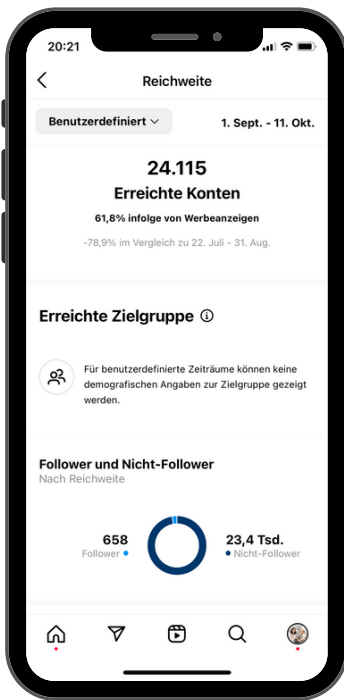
20:21

Reichweite

Benutzerdefiniert

1. Sept. - 11. Okt.

24.115
Erreichte Konten

61,8% infolge von Werbeanzeigen

-78,9% im Vergleich zu 22. Juli - 31. Aug.

Erreichte Zielgruppe

Für benutzerdefinierte Zeiträume können keine demografischen Angaben zur Zielgruppe gezeigt werden.

Follower und Nicht-Follower
Nach Reichweite

658
Follower

23,4 Tsd.
Nicht-Follower